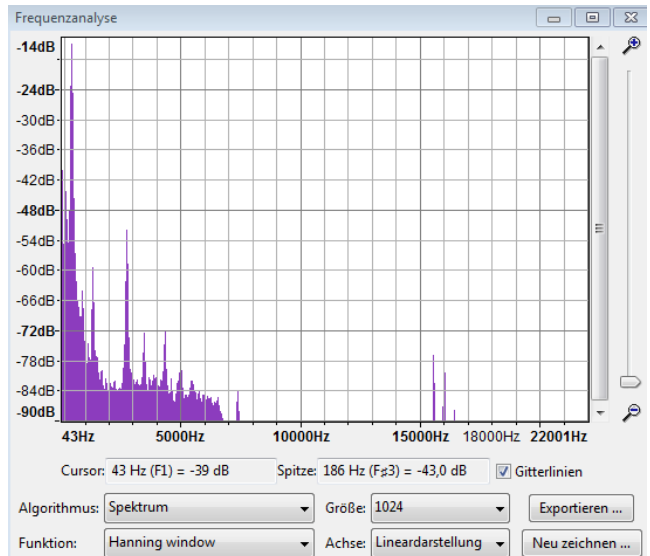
Frequenzanalyse

-14dB
-24dB
-30dB
-36dB
-42dB
-48dB
-54dB
-60dB
-66dB
-72dB
-78dB
-84dB
-90dB

43Hz 5000Hz 10000Hz 15000Hz 18000Hz 22001Hz

Cursor: 43 Hz (F1) = -39 dB
Spitze: 186 Hz (F♯3) = -43,0 dB
Gitterlinien

Algorithmus: Spektrum
Größe: 1024
Exportieren ...

Funktion: Hanning window
Achse: Lineardarstellung
Neu zeichnen ...